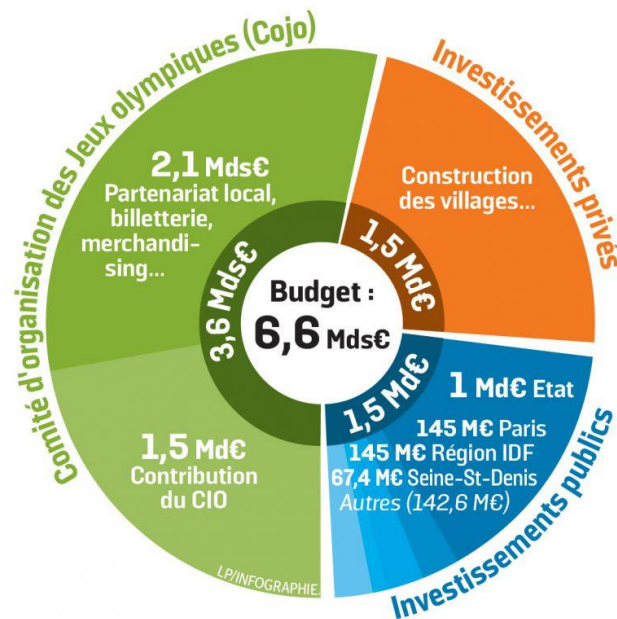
Comité d'organisation des Jeux olympiques (Cojo)

2,1 Mds€
Partenariat local, billetterie, merchandising...

1,5 Md€
Contribution du CIO

3,6 Mds€

Budget :
6,6 Mds€

Investissements privés

Construction des villages...

1,5 Md€

1,5 Md€

1 Md€ Etat
145 M€ Paris
145 M€ Région IDF
67,4 M€ Seine-St-Denis
Autres (142,6 M€)

Investissements publics

LP/INFOGRAPHIE.